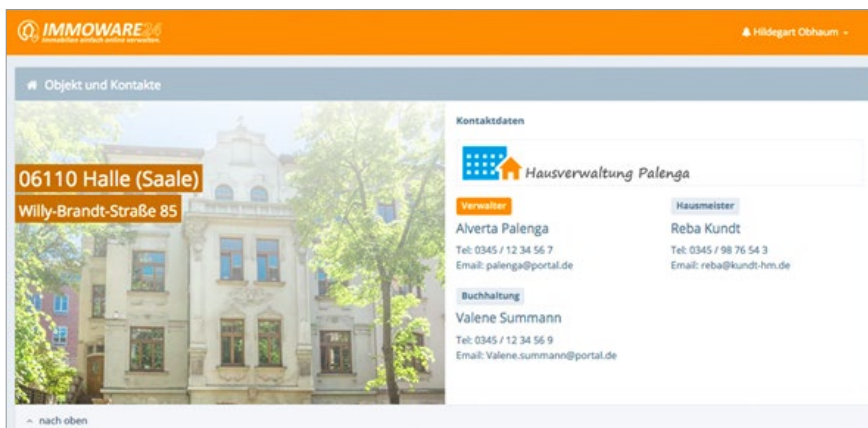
IMMOWARE24
Immobilien einfach online verwalten.

Hildegart Obhaum

Objekt und Kontakte

06110 Halle (Saale)
Willy-Brandt-Straße 85

Kontaktdaten

Hausverwaltung Palenga

Verwalter
Alverta Palenga
Tel: 0345 / 12 34 56 7
Email: palenga@portal.de

Hausmeister
Reba Kundt
Tel: 0345 / 98 76 54 3
Email: reba@kundt-hm.de

Buchhaltung
Valene Summann
Tel: 0345 / 12 34 56 9
Email: Valene.summann@portal.de

nach oben